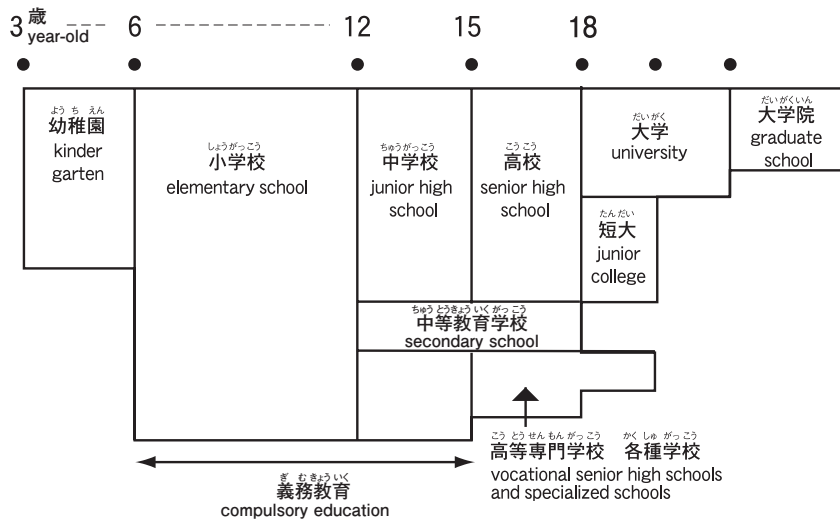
3 歳 year-old 6 12 15 18

ようちえん
幼稚園
kinder garten

しょうがっこう
小学校
elementary school

ちゅうがっこう
中学校
junior high school

こうこう
高校
senior high school

だいがく
大学
university

だいがくいん
大学院
graduate school

たんだい
短大
junior college

ちゅうとうきょういくがっこう
中等教育学校
secondary school

こうとうせんもんがっこう
高等専門学校

かくしゅがっこう
各種学校

vocational senior high schools and specialized schools

ぎむきょういく
義務教育
compulsory education